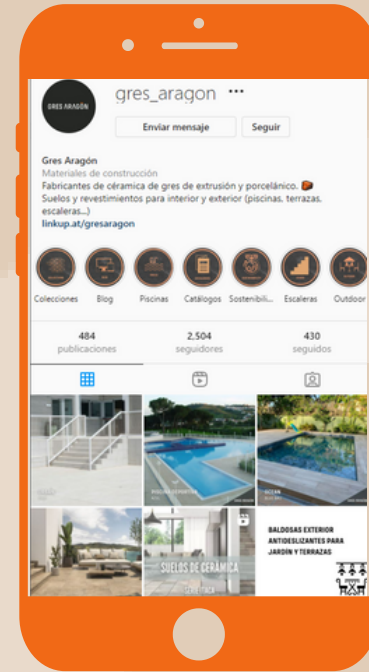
GRES ARAGÓN

gres_aragon ···

Enviar mensaje

Seguir

Gres Aragón
Materiales de construcción
Fabricantes de cerámica de gres de extrusión y porcelánico.
Suelos y revestimientos para interior y exterior (piscinas, terrazas, escaleras...)
linkup.at/gresaragon

Colecciones
Blog
Piscinas
Catálogos
Sostenibili...
Escaleras
Outdoor

484
publicaciones

2.504
seguidores

430
seguidos

SUELOS DE CERÁMICA

BALDOSAS EXTERIOR ANTIDESLIZANTES PARA JARDÍN Y TERRAZAS